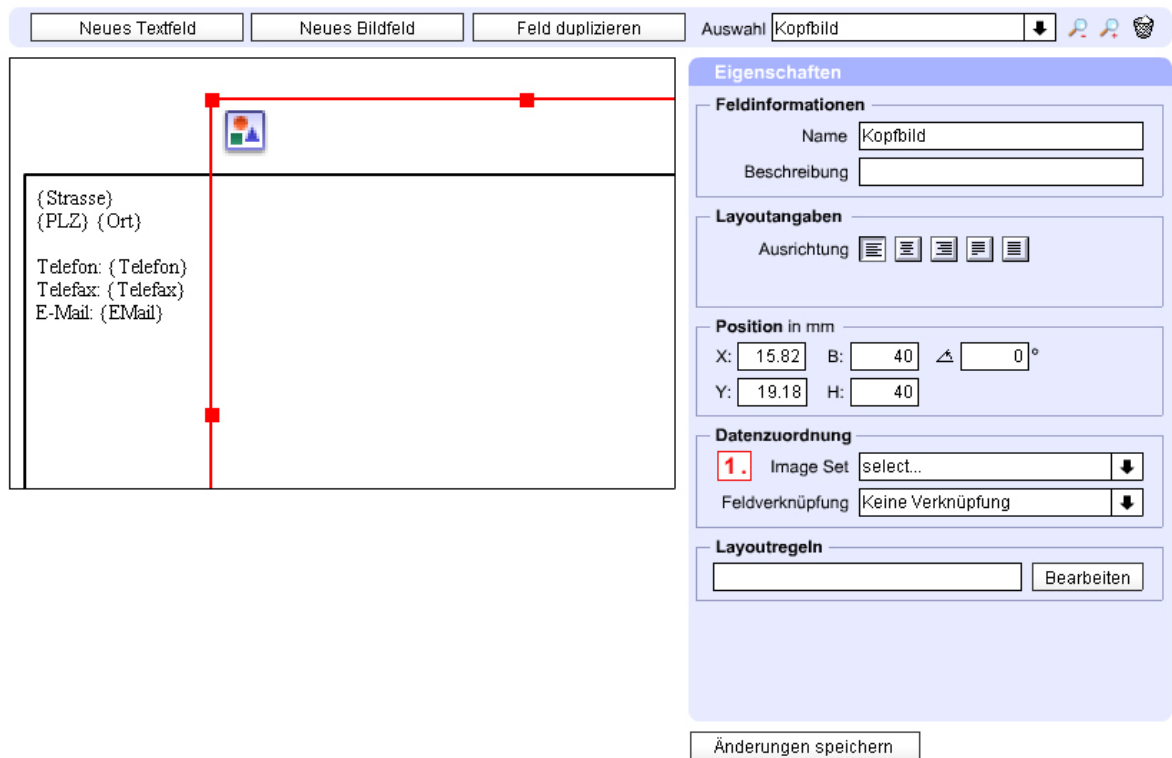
Neues Textfeld
Neues Bildfeld
Feld duplizieren
Auswahl Kopfbild

{Strasse}
{PLZ} {Ort}

Telefon: {Telefon}
Telefax: {Telefax}
E-Mail: {EMail}

Eigenschaften

Feldinformationen
Name Kopfbild
Beschreibung

Layoutangaben
Ausrichtung

Position in mm
X: 15.82 B: 40 0 °
Y: 19.18 H: 40

Datenzuordnung
1. Image Set select...
Feldverknüpfung Keine Verknüpfung

Layoutregeln
Bearbeiten

Änderungen speichern